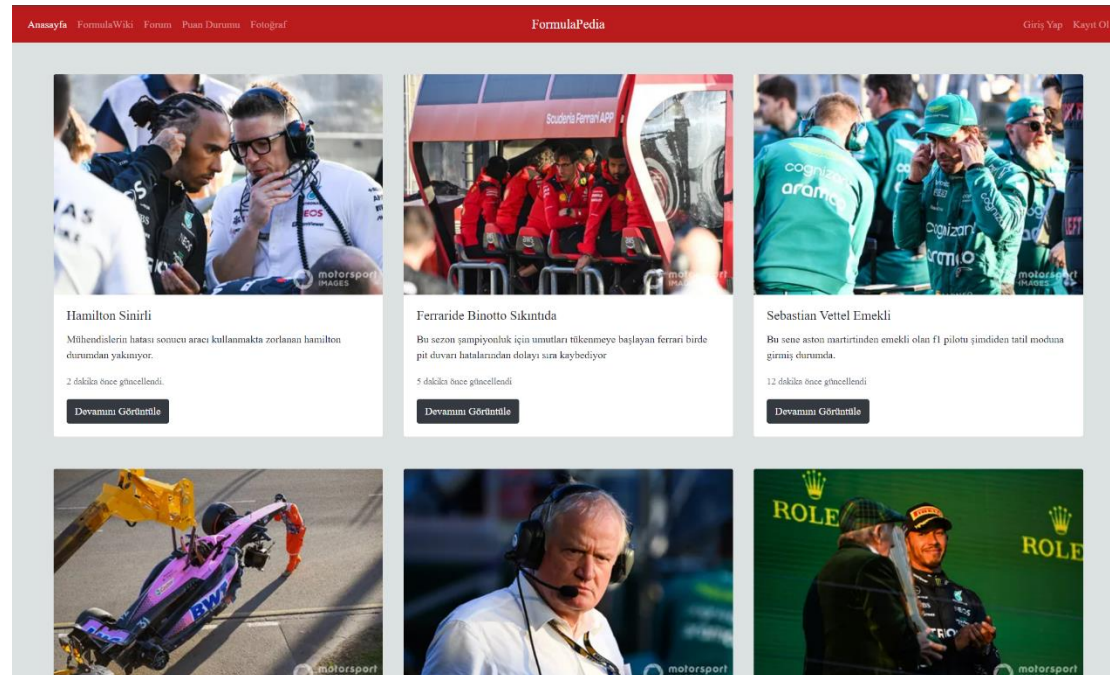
Anasayfa FormulaWiki Forum Puan Durumu Fotoğraf

FormulaPedia

Giriş Yap Kayıt Ol

motorsport IMAGES

Hamilton Sinirli

Mühendislerin hatası sonucu aracı kullanmakta zorlanan hamilton durumdan yakınıyor.

2 dakika önce güncellendi.

Devamını Görüntüle

Scuderia Ferrari APP

motorsport IMAGES

Ferraride Binotto Sıkıntıda

Bu sezon şampiyonluk için umutları tükenmeye başlayan ferrari birde pit duvarı hatalarından dolayı sıra kaybediyor

5 dakika önce güncellendi

Devamını Görüntüle

cognizant aramco

motorsport IMAGES

Sebastian Vettel Emekli

Bu sene aston martirtinden emekli olan f1 pilotu şimdiden tatil moduna girmiş durumda.

12 dakika önce güncellendi

Devamını Görüntüle

BWT

motorsport

motorsport

ROLEX ROLEX

motorsport